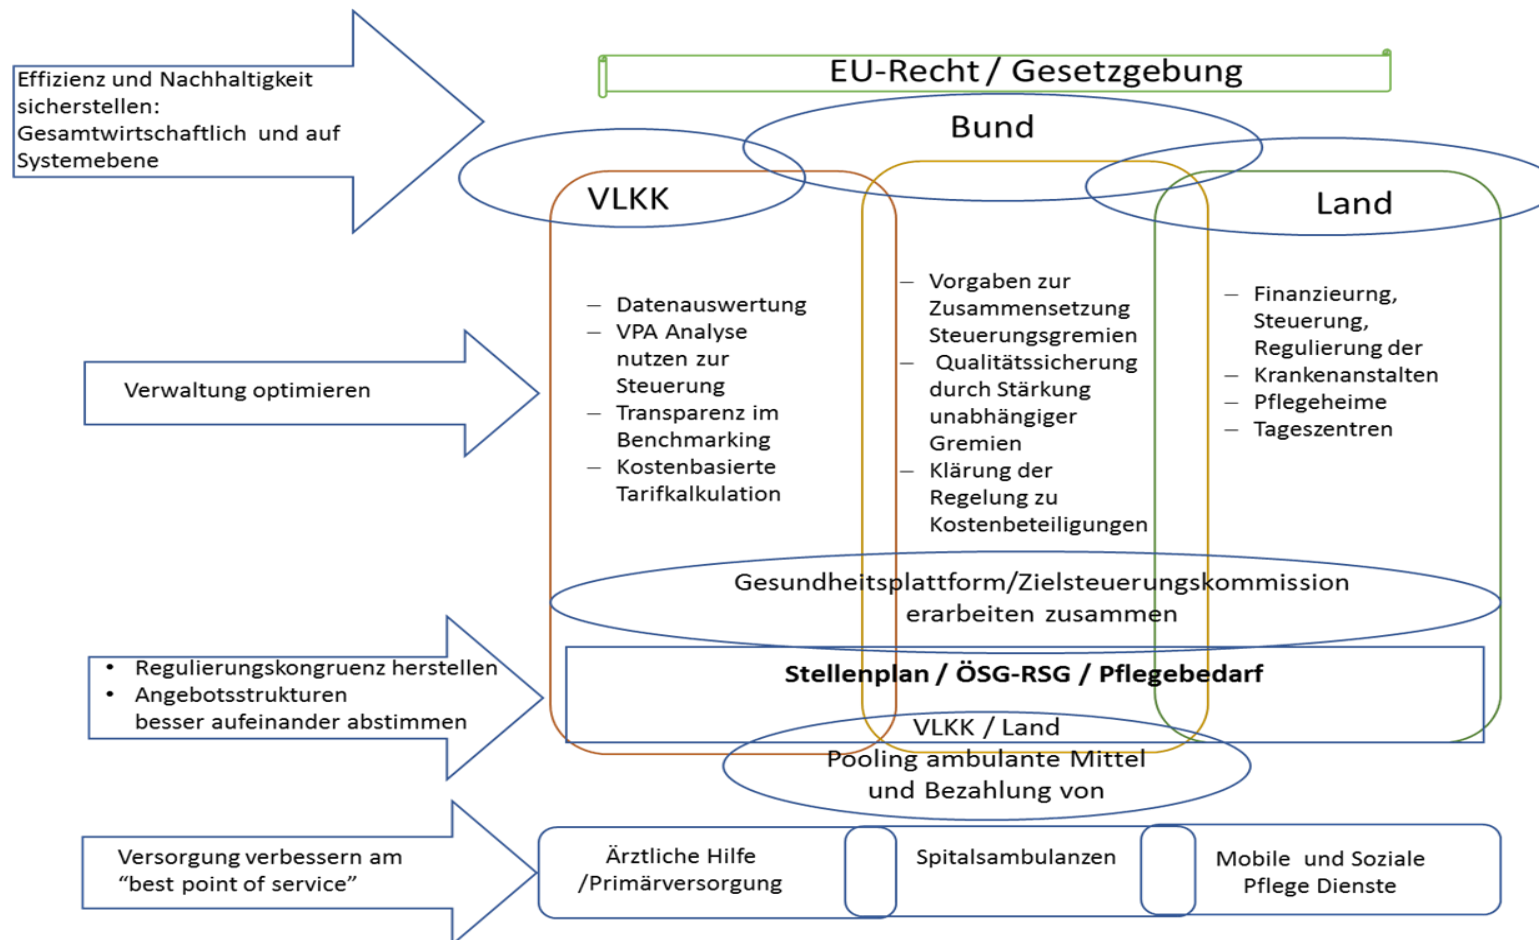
Effizienz und Nachhaltigkeit sicherstellen:
Gesamtwirtschaftlich und auf Systemebene

EU-Recht / Gesetzgebung

Bund

VLKK

Land

– Datenauswertung
– VPA Analyse nutzen zur Steuerung
– Transparenz im Benchmarking
– Kostenbasierte Tarifkalkulation

– Vorgaben zur Zusammensetzung Steuerungsgremien
– Qualitätssicherung durch Stärkung unabhängiger Gremien
– Klärung der Regelung zu Kostenbeteiligungen

– Finanzieurng, Steuerung, Regulierung der
– Krankenanstalten
– Pflegeheime
– Tageszentren

Verwaltung optimieren

Gesundheitsplattform/Zielsteuerungskommission erarbeiten zusammen

• Regulierungskongruenz herstellen
• Angebotsstrukturen besser aufeinander abstimmen

Stellenplan / ÖSG-RSG / Pflegebedarf

VLKK / Land
Pooling ambulante Mittel und Bezahlung von

Versorgung verbessern am “best point of service”

Ärztliche Hilfe /Primärversorgung

Spitalsambulanzen

Mobile und Soziale Pflege Dienste